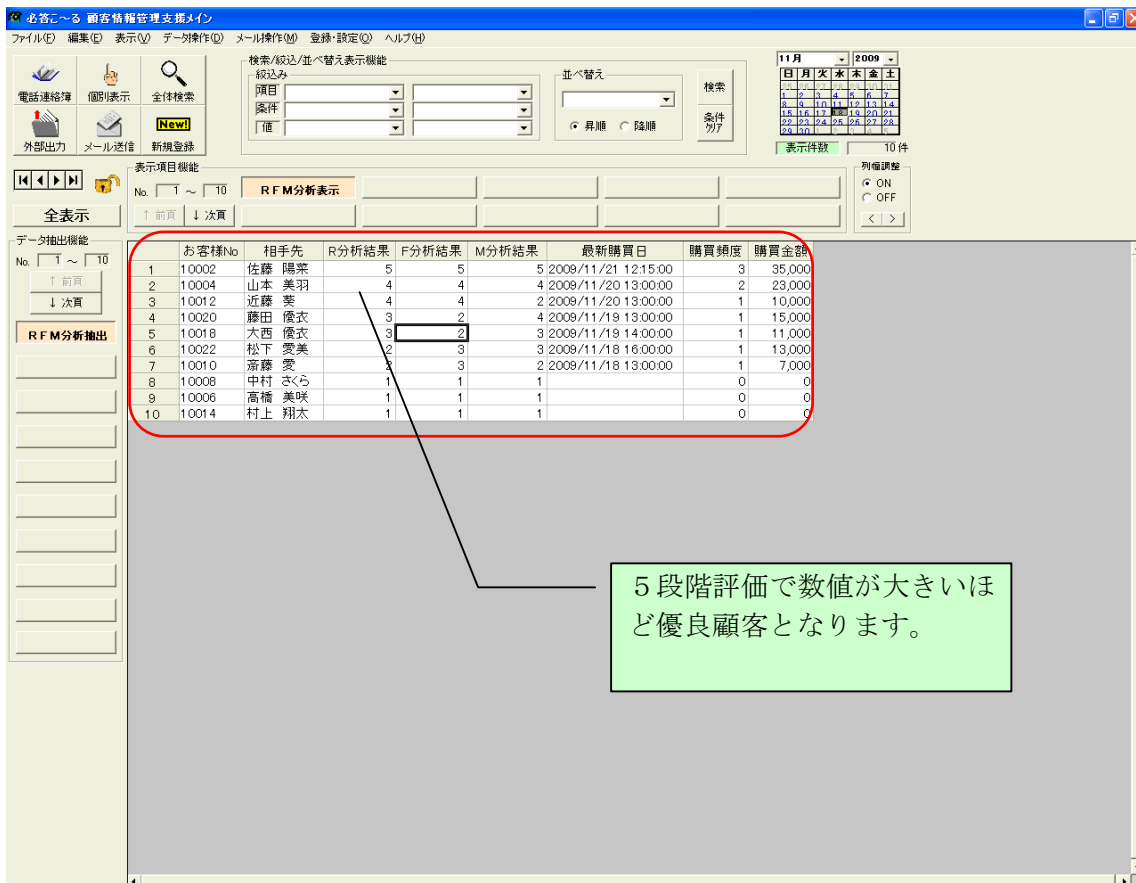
必答こ〜る 顧客情報管理支援メイン

ファイル(F) 編集(E) 表示(V) データ操作(D) メール操作(M) 登録・設定(O) ヘルプ(H)

電話連絡簿 個別表示 全体検索
外部出力 メール送信 New! 新規登録

検索/絞込/並べ替え表示機能
絞込み
項目
条件
値
並べ替え
昇順 降順
検索
条件クリア

11月 2009
日 月 火 水 木 金 土
1 2 3 4 5 6 7
8 9 10 11 12 13 14
15 16 17 18 19 20 21
22 23 24 25 26 27 28
29 30
表示件数 10 件

表示項目機能
No. 1 〜 10
RFM分析表示
↑ 前頁 ↓ 次頁

列幅調整
ON
OFF
< >

全表示

データ抽出機能
No. 1 〜 10
↑ 前頁
↓ 次頁
RFM分析抽出

| | お客様No | 相手先 | R分析結果 | F分析結果 | M分析結果 | 最新購買日 | 購買頻度 | 購買金額 |
|---|---|---|---|---|---|---|---|---|
| 1 | 10002 | 佐藤 陽菜 | 5 | 5 | 5 | 2009/11/21 12:15:00 | 3 | 35,000 |
| 2 | 10004 | 山本 美羽 | 4 | 4 | 4 | 2009/11/20 13:00:00 | 2 | 23,000 |
| 3 | 10012 | 近藤 葵 | 4 | 4 | 2 | 2009/11/20 13:00:00 | 1 | 10,000 |
| 4 | 10020 | 藤田 優衣 | 3 | 2 | 4 | 2009/11/19 13:00:00 | 1 | 15,000 |
| 5 | 10018 | 大西 優衣 | 3 | 2 | 3 | 2009/11/19 14:00:00 | 1 | 11,000 |
| 6 | 10022 | 松下 愛美 | 2 | 3 | 3 | 2009/11/18 16:00:00 | 1 | 13,000 |
| 7 | 10010 | 斎藤 愛 | 2 | 3 | 2 | 2009/11/18 13:00:00 | 1 | 7,000 |
| 8 | 10008 | 中村 さくら | 1 | 1 | 1 | | 0 | 0 |
| 9 | 10006 | 高橋 美咲 | 1 | 1 | 1 | | 0 | 0 |
| 10 | 10014 | 村上 翔太 | 1 | 1 | 1 | | 0 | 0 |

5段階評価で数値が大きいほど優良顧客となります。